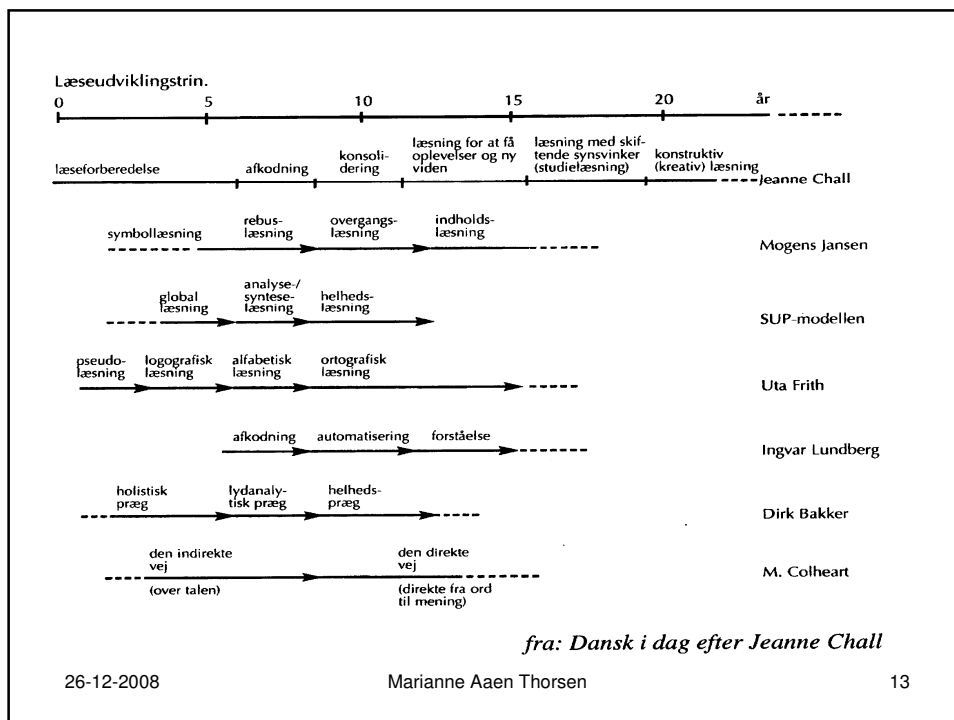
Læseudviklingstrin.

0 5 10 15 20 år

læseforberedelse afkodning konsolidering læsning for at få oplevelser og ny viden læsning med skiftende synsvinker (studielæsning) konstruktiv (kreativ) læsning Jeanne Chall

symbollæsning rebuslæsning overgangslæsning indholdslæsning Mogens Jansen

global læsning analyse-/ syntese-læsning helhedslæsning SUP-modellen

pseudolæsning logografisk læsning alfabetisk læsning ortografisk læsning Uta Frith

afkodning automatisering forståelse Ingvar Lundberg

holistisk præg lydanalytisk præg helhedspræg Dirk Bakker

den indirekte vej (over talen) den direkte vej (direkte fra ord til mening) M. Colheart

fra: Dansk i dag efter Jeanne Chall

26-12-2008

Marianne Aaen Thorsen

13